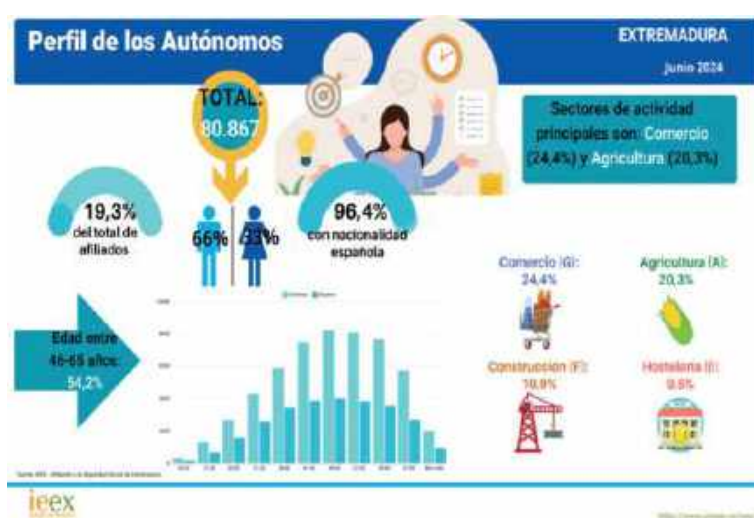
Perfil de los Autónomos

EXTREMADURA

Junio 2024

TOTAL: 80.867

19,3% del total de afiliados

66% 33%

96,4% con nacionalidad española

Sectores de actividad principales son: Comercio (24,4%) y Agricultura (20,3%)

Edad entre 46-65 años: 54,2%

Comercio (G): 24,4%

Agricultura (A): 20,3%

Construccion (F): 10,9%

Hosteleria (I): 9,6%

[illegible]

ieex

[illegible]